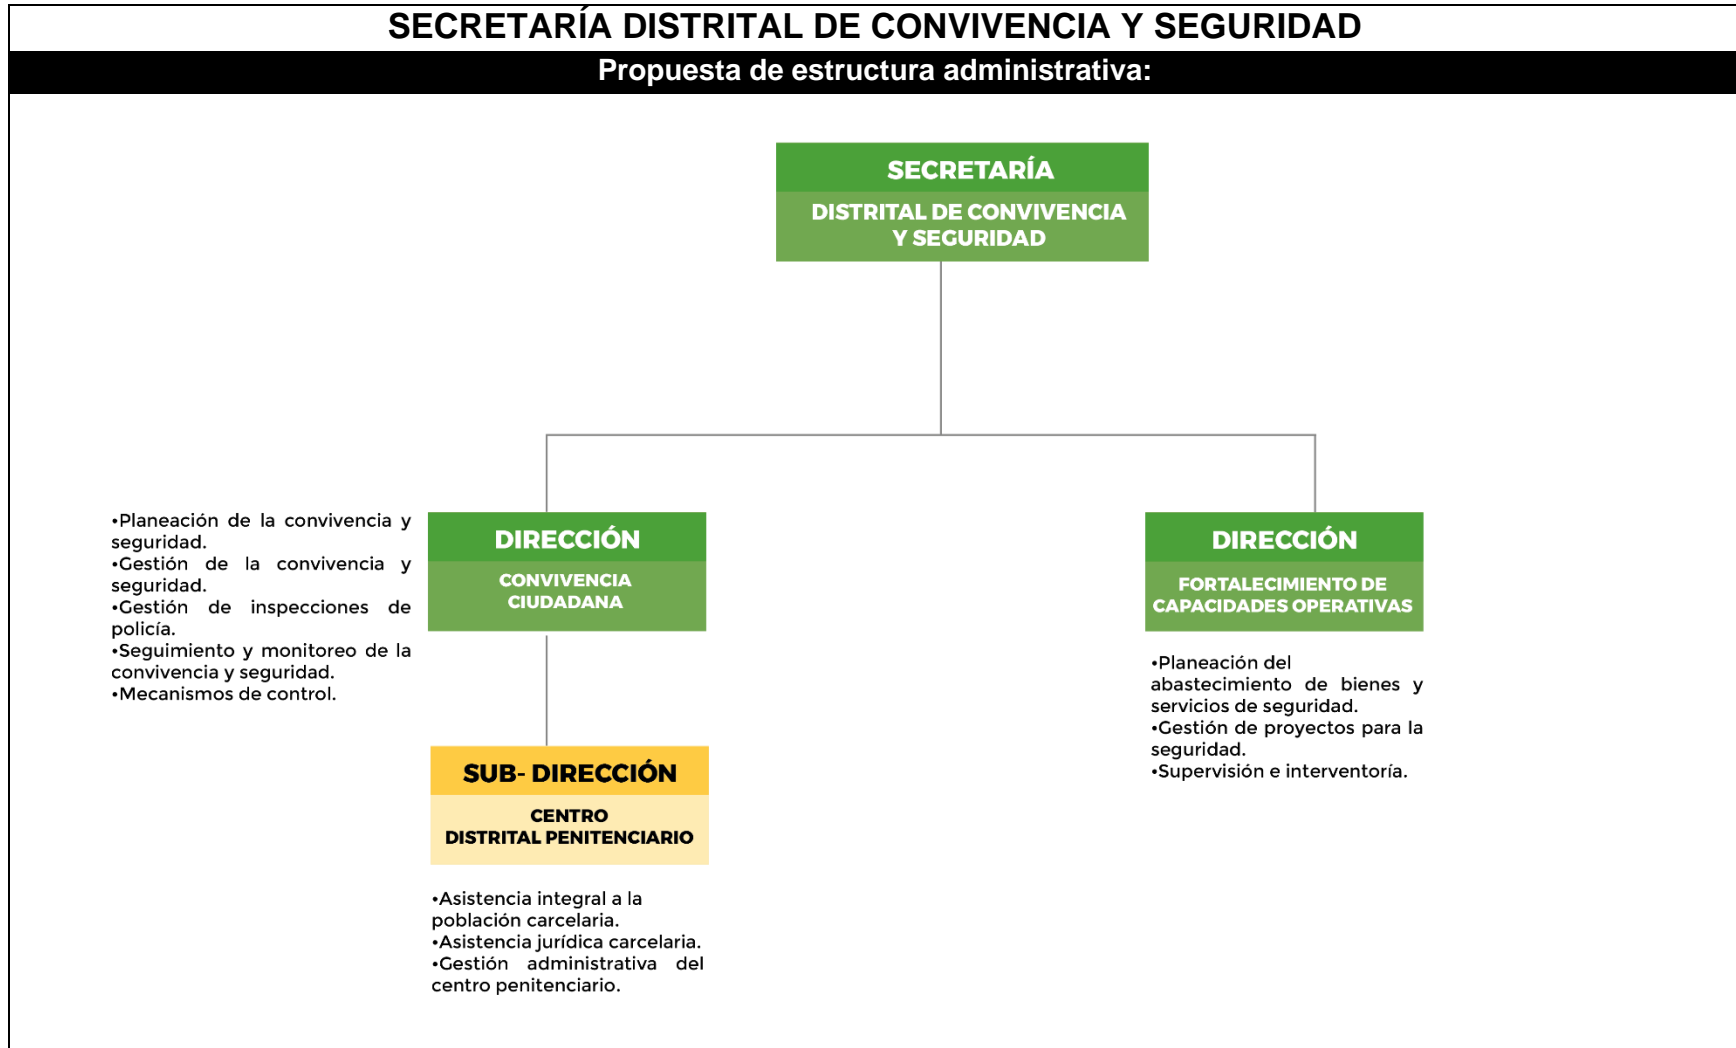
SECRETARÍA DISTRITAL DE CONVIVENCIA Y SEGURIDAD

Propuesta de estructura administrativa:

SECRETARÍA
DISTRITAL DE CONVIVENCIA Y SEGURIDAD

DIRECCIÓN
CONVIVENCIA CIUDADANA

•Planeación de la convivencia y seguridad.
•Gestión de la convivencia y seguridad.
•Gestión de inspecciones de policía.
•Seguimiento y monitoreo de la convivencia y seguridad.
•Mecanismos de control.

DIRECCIÓN
FORTALECIMIENTO DE CAPACIDADES OPERATIVAS

•Planeación del abastecimiento de bienes y servicios de seguridad.
•Gestión de proyectos para la seguridad.
•Supervisión e interventoría.

SUB- DIRECCIÓN
CENTRO DISTRITAL PENITENCIARIO

•Asistencia integral a la población carcelaria.
•Asistencia jurídica carcelaria.
•Gestión administrativa del centro penitenciario.